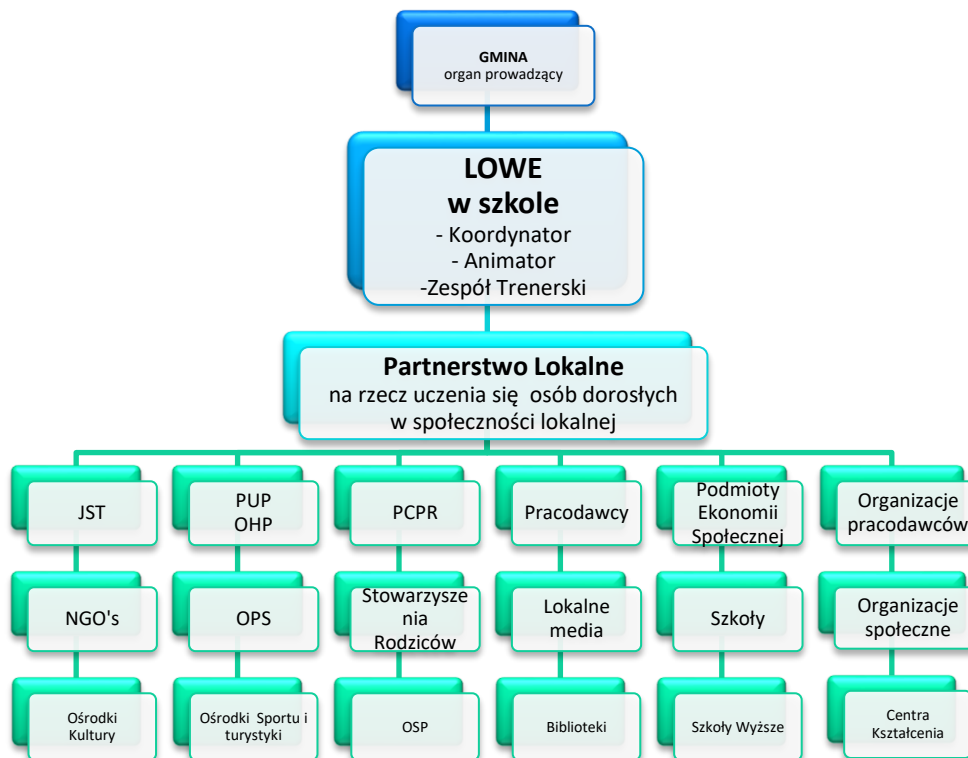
GMINA
organ prowadzący

LOWE
w szkole
- Koordynator
- Animator
-Zespół Trenerski

Partnerstwo Lokalne
na rzecz uczenia się osób dorosłych w społeczności lokalnej

JST

PUP
OHP

PCPR

Pracodawcy

Podmioty Ekonomii Społecznej

Organizacje pracodawców

NGO's

OPS

Stowarzyszenia Rodziców

Lokalne media

Szkoły

Organizacje społeczne

Ośrodki Kultury

Ośrodki Sportu i turystyki

OSP

Biblioteki

Szkoły Wyższe

Centra Kształcenia